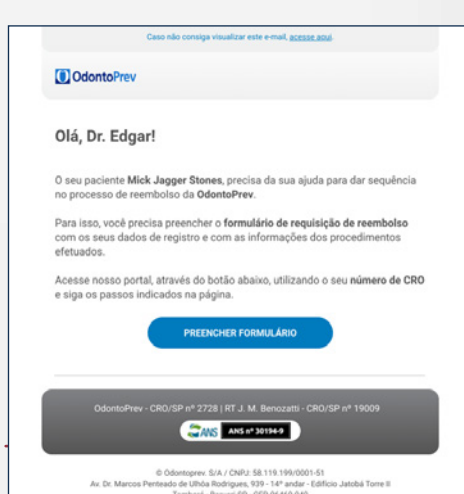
Caso não consiga visualizar este e-mail, acesse aqui.

OdontoPrev

Olá, Dr. Edgar!

O seu paciente Mick Jagger Stones, precisa da sua ajuda para dar sequência no processo de reembolso da OdontoPrev.

Para isso, você precisa preencher o formulário de requisição de reembolso com os seus dados de registro e com as informações dos procedimentos efetuados.

Acesse nosso portal, através do botão abaixo, utilizando o seu número de CRO e siga os passos indicados na página.

PREENCHER FORMULÁRIO

OdontoPrev - CRO/SP nº 2728 | RT J. M. Benozatti - CRO/SP nº 19009

ANS ANS nº 30194-9

© Odontoprev. S/A / CNPJ: 58.119.199/0001-51
Av. Dr. Marcos Penteado de Ulhôa Rodrigues, 939 - 14º andar - Edifício Jatobá Torre II
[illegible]